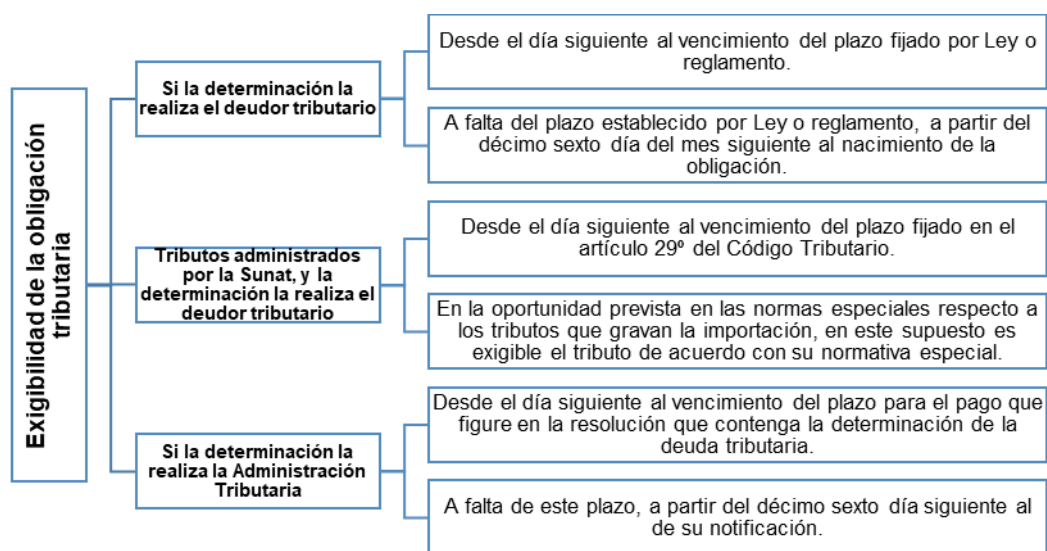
Exigibilidad de la obligación tributaria

Si la determinación la realiza el deudor tributario

Desde el día siguiente al vencimiento del plazo fijado por Ley o reglamento.

A falta del plazo establecido por Ley o reglamento, a partir del décimo sexto día del mes siguiente al nacimiento de la obligación.

Tributos administrados por la Sunat, y la determinación la realiza el deudor tributario

Desde el día siguiente al vencimiento del plazo fijado en el artículo 29º del Código Tributario.

En la oportunidad prevista en las normas especiales respecto a los tributos que gravan la importación, en este supuesto es exigible el tributo de acuerdo con su normativa especial.

Si la determinación la realiza la Administración Tributaria

Desde el día siguiente al vencimiento del plazo para el pago que figure en la resolución que contenga la determinación de la deuda tributaria.

A falta de este plazo, a partir del décimo sexto día siguiente al de su notificación.